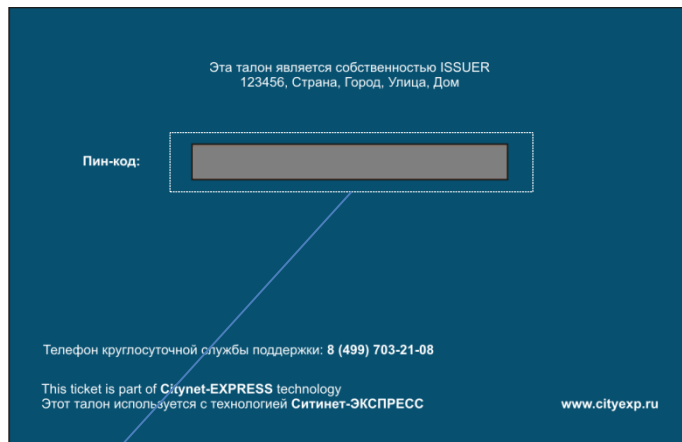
Эта талон является собственностью ISSUER
123456, Страна, Город, Улица, Дом

Пин-код:

Телефон круглосуточной службы поддержки: 8 (499) 703-21-08

This ticket is part of Citynet-EXPRESS technology
Этот талон используется с технологией Ситинет-ЭКСПРЕСС

www.cityexp.ru